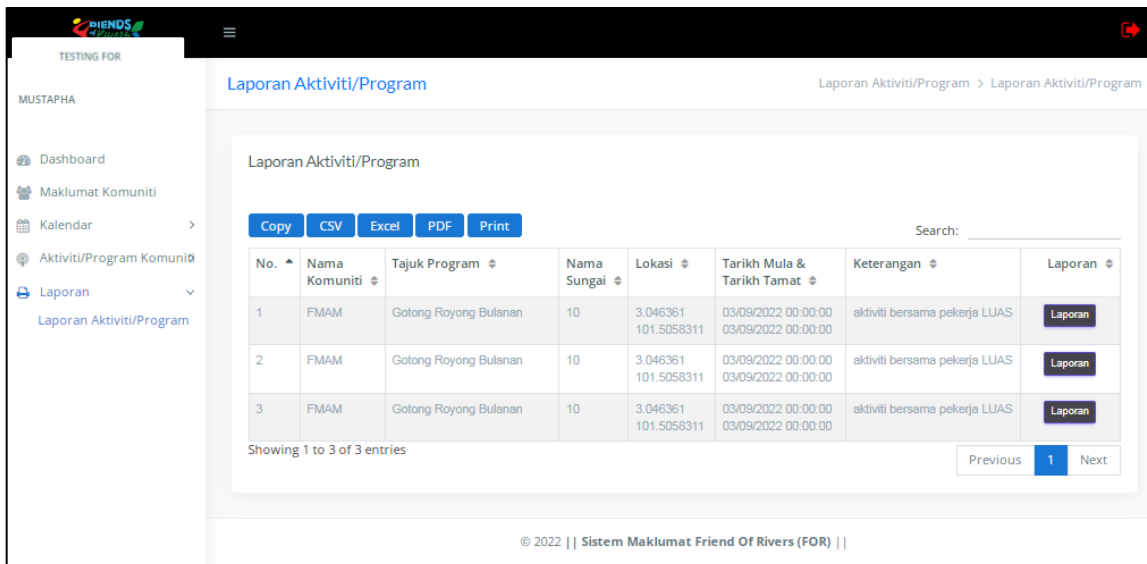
FRIENDS of Rivers

TESTING FOR

MUSTAPHA

Dashboard
Maklumat Komuniti
Kalendar
Aktiviti/Program Komuniti
Laporan
Laporan Aktiviti/Program

Laporan Aktiviti/Program

Laporan Aktiviti/Program > Laporan Aktiviti/Program

Laporan Aktiviti/Program

Copy CSV Excel PDF Print

Search:

| No. | Nama Komuniti | Tajuk Program | Nama Sungai | Lokasi | Tarikh Mula & Tarikh Tamat | Keterangan | Laporan |
|---|---|---|---|---|---|---|---|
| 1 | FMAM | Gotong Royong Bulanan | 10 | 3.046361 101.5058311 | 03/09/2022 00:00:00 03/09/2022 00:00:00 | aktiviti bersama pekerja LUAS | Laporan |
| 2 | FMAM | Gotong Royong Bulanan | 10 | 3.046361 101.5058311 | 03/09/2022 00:00:00 03/09/2022 00:00:00 | aktiviti bersama pekerja LUAS | Laporan |
| 3 | FMAM | Gotong Royong Bulanan | 10 | 3.046361 101.5058311 | 03/09/2022 00:00:00 03/09/2022 00:00:00 | aktiviti bersama pekerja LUAS | Laporan |

Showing 1 to 3 of 3 entries

Previous 1 Next

© 2022 || Sistem Maklumat Friend Of Rivers (FOR) ||